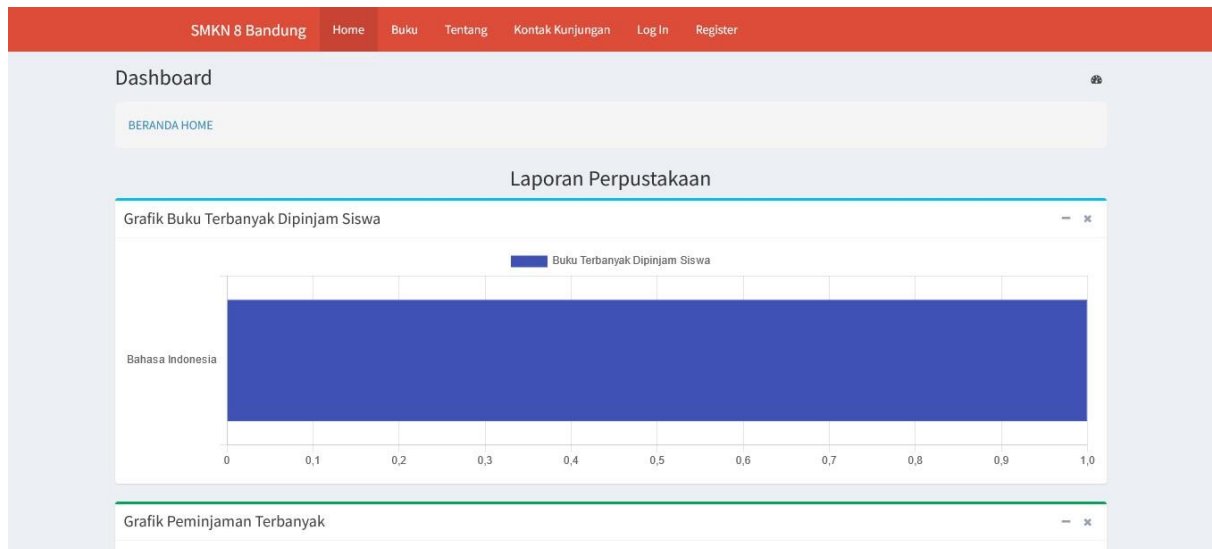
SMKN 8 Bandung Home Buku Tentang Kontak Kunjungan Log In Register

Dashboard

BERANDA HOME

Laporan Perpustakaan

Grafik Buku Terbanyak Dipinjam Siswa

− ×

Buku Terbanyak Dipinjam Siswa

Bahasa Indonesia

0 0,1 0,2 0,3 0,4 0,5 0,6 0,7 0,8 0,9 1,0

Grafik Peminjaman Terbanyak

− ×